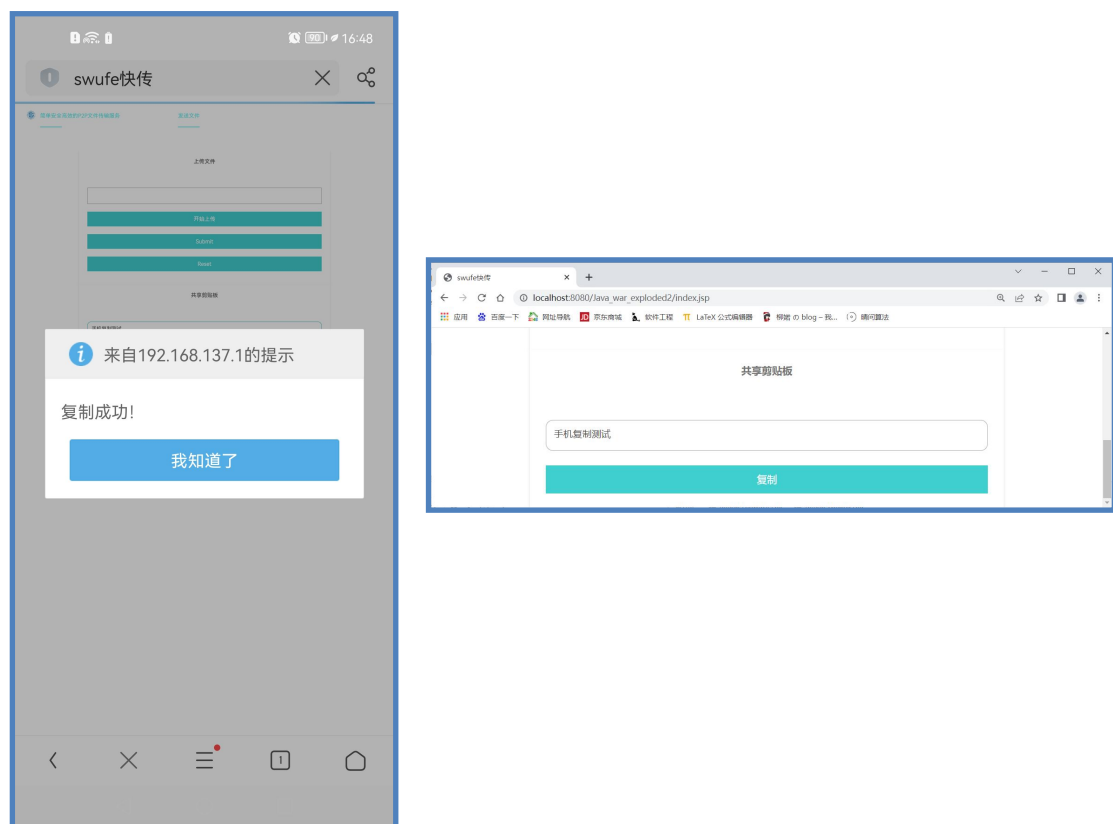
16:48

swufe快传

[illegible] 发送文件

上传文件

开始上传

Submit

Reset

共享剪贴板

来自192.168.137.1的提示

复制成功!

我知道了

swufe快传

localhost:8080/Java_war_exploded2/index.jsp

应用 百度一下 网址导航 京东商城 软件工程 LaTeX 公式编辑器 柳婼 の blog – 我... 晴问算法

共享剪贴板

手机复制测试

复制